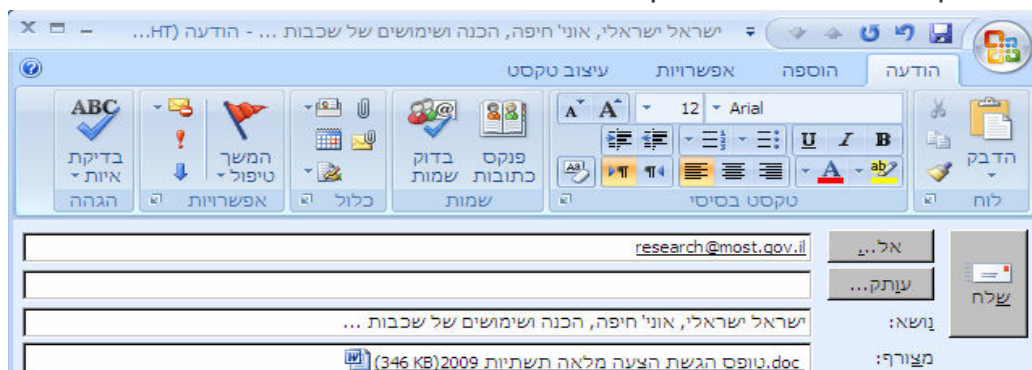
ישראל ישראלי, אוני' חיפה, הכנה ושימושים של שכבות ... - הודעה (HT...

הודעה הוספה אפשרויות עיצוב טקסט

הדבק
לוח

Arial 12
B I U
טקסט בסיסי

פנקס כתובות
בדוק שמות
שמות

כלול

המשך טיפול
אפשרויות

ABC
בדיקת איות
הגהה

שלח

אל...
research@most.gov.il

עותק...

נושא: ישראל ישראלי, אוני' חיפה, הכנה ושימושים של שכבות ...

מצורף: טופס הגשת הצעה מלאה תשתיות 2009.doc (346 KB)